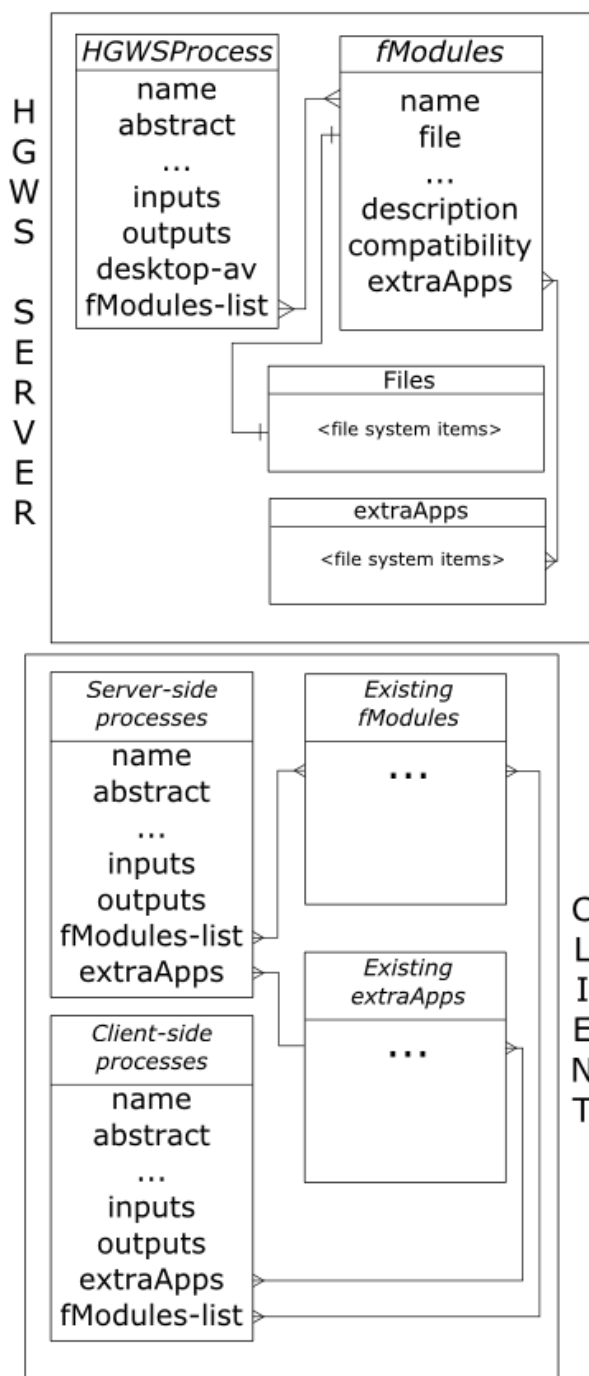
HGWS SERVER

HGWSProcess
name
abstract
...
inputs
outputs
desktop-av
fModules-list

fModules
name
file
...
description
compatibility
extraApps

Files
<file system items>

extraApps
<file system items>

Server-side processes
name
abstract
...
inputs
outputs
fModules-list
extraApps

Existing fModules
...

Existing extraApps
...

Client-side processes
name
abstract
...
inputs
outputs
extraApps
fModules-list

CLIENT